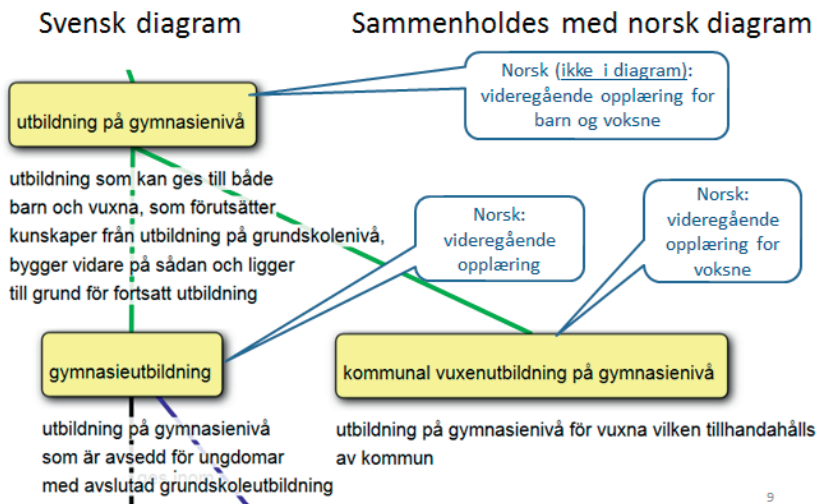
Svensk diagram

Sammenholdes med norsk diagram

utbildning på gymnasienivå

Norsk (ikke i diagram): videregående opplæring for barn og voksne

utbildning som kan ges till både barn och vuxna, som förutsätter kunskaper från utbildning på grundskolenivå, bygger vidare på sådan och ligger till grund för fortsatt utbildning

Norsk: videregående opplæring

Norsk: videregående opplæring for voksne

gymnasieutbildning

kommunal vuxenutbildning på gymnasienivå

utbildning på gymnasienivå som är avsedd för ungdomar med avslutad grundskoleutbildning

utbildning på gymnasienivå för vuxna vilken tillhandahålls av kommun

9